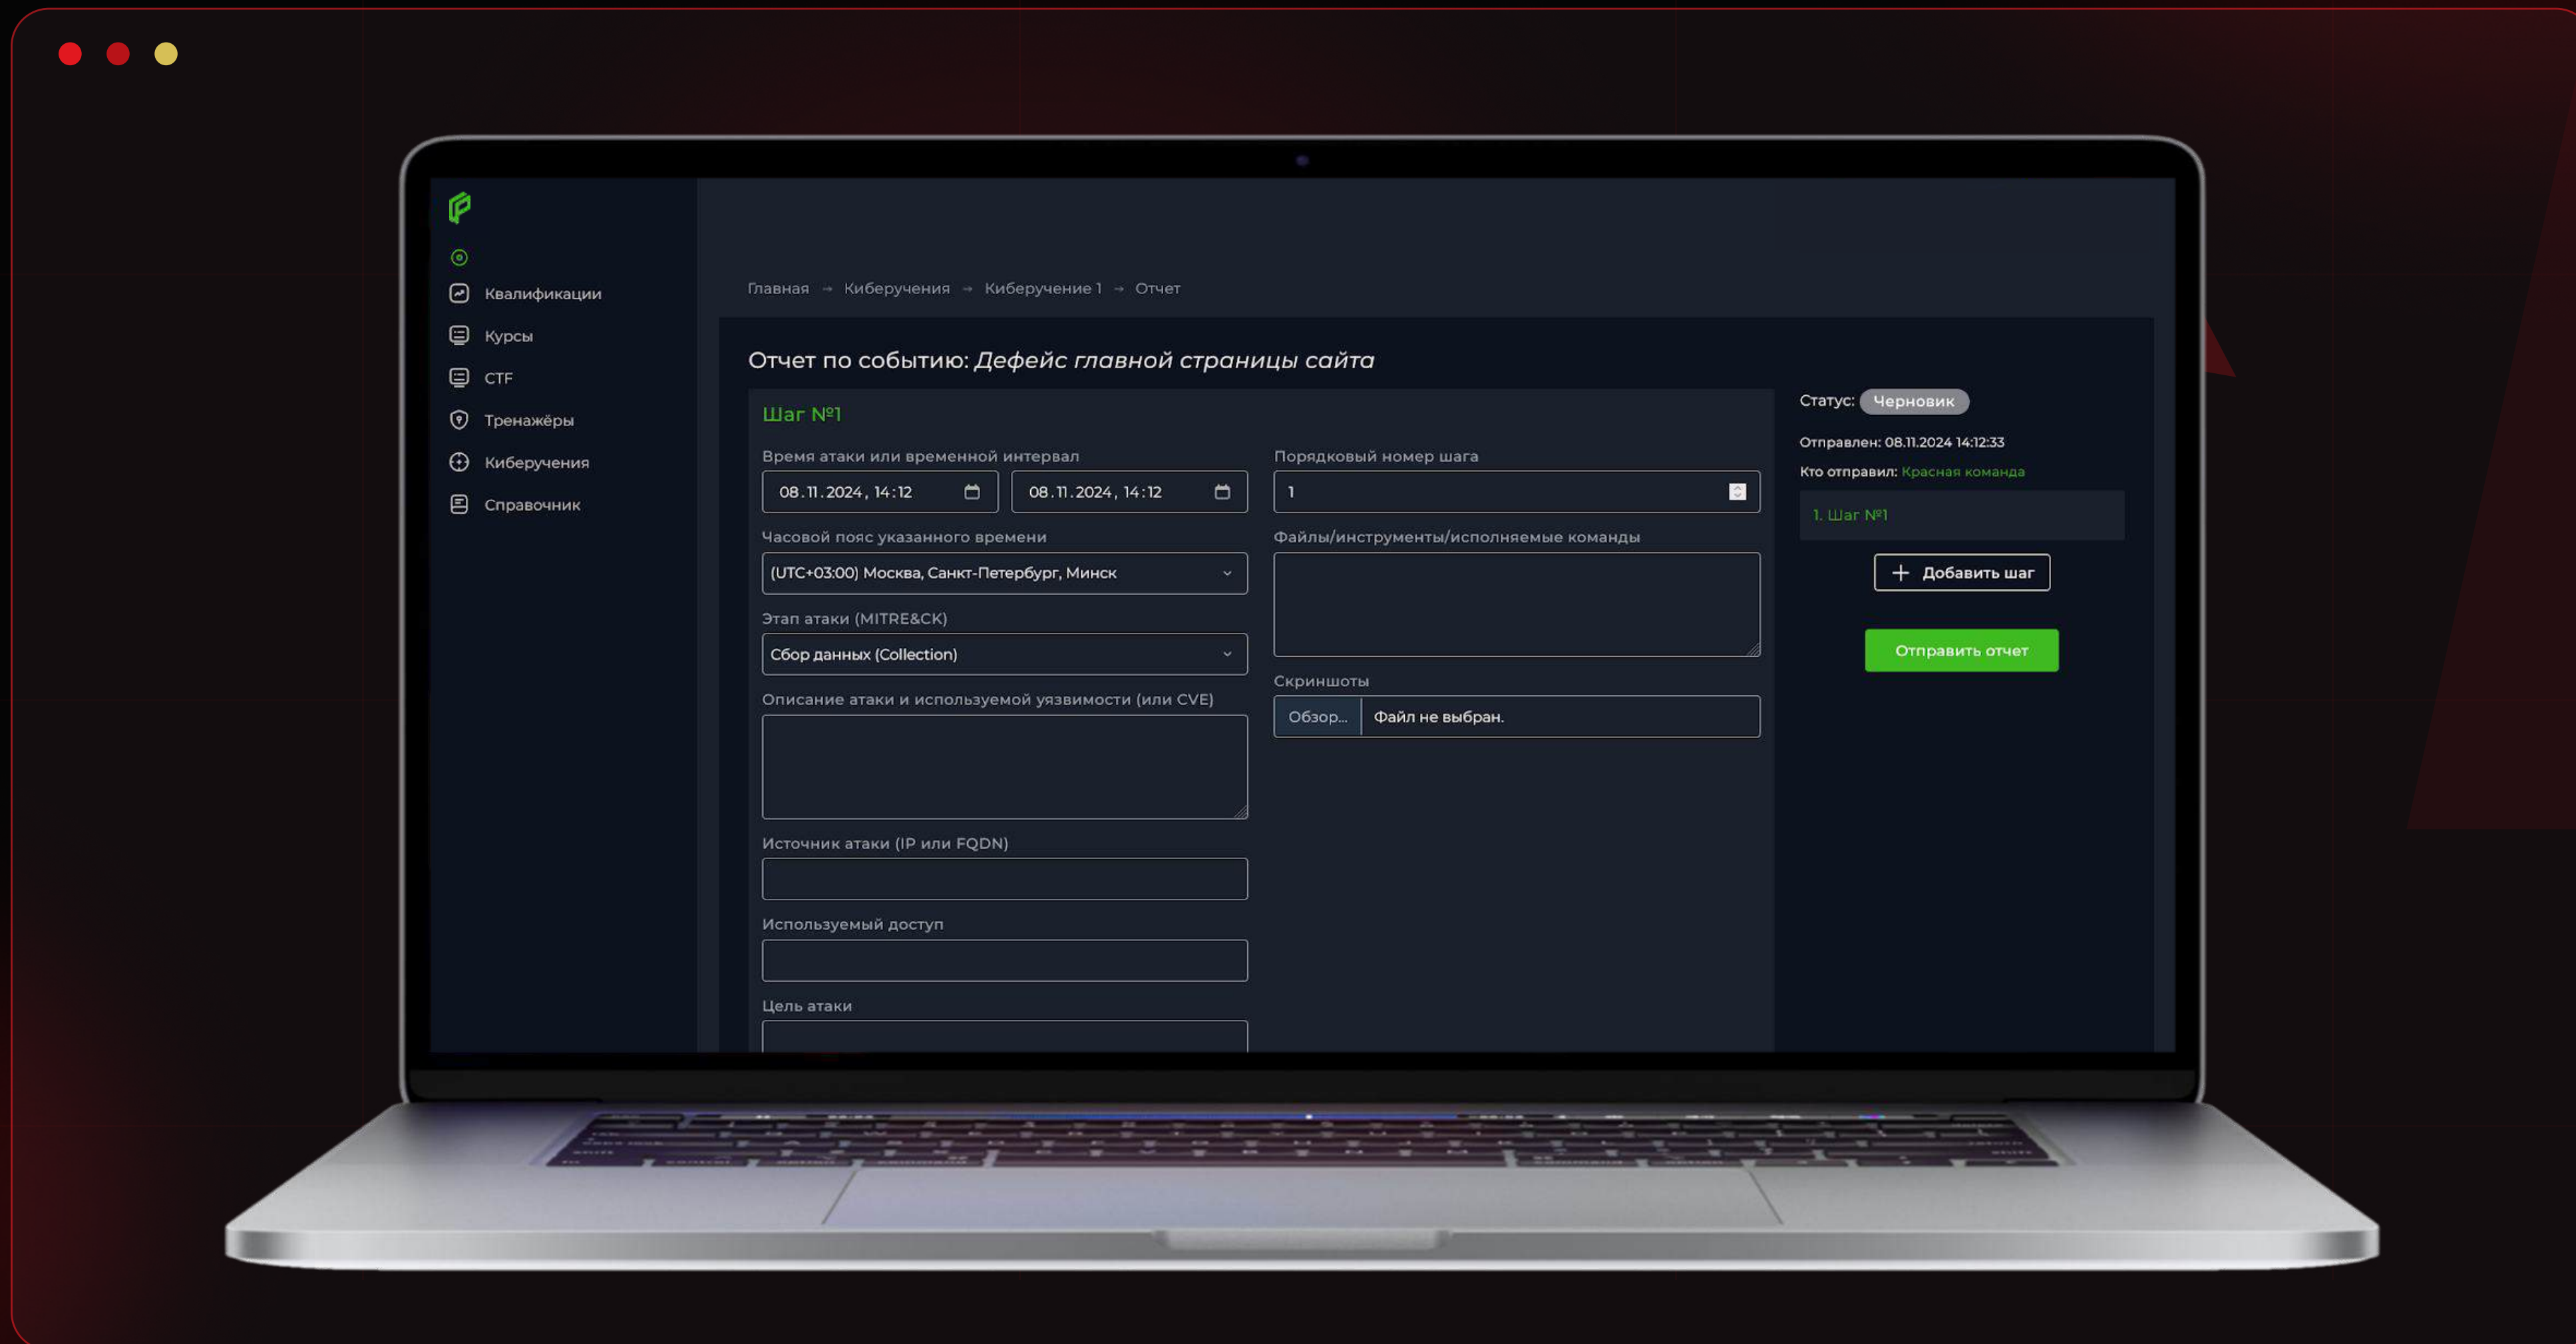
Квалификации
Курсы
CTF
Тренажёры
Киберучения
Справочник

Главная → Киберучения → Киберучение 1 → Отчет

Отчет по событию: *Дефейс главной страницы сайта*

Шаг №1

Время атаки или временной интервал
08.11.2024, 14:12
08.11.2024, 14:12

Порядковый номер шага
1

Часовой пояс указанного времени
(UTC+03:00) Москва, Санкт-Петербург, Минск

Файлы/инструменты/исполняемые команды

Этап атаки (MITRE&CK)
Сбор данных (Collection)

Скриншоты
Обзор... Файл не выбран.

Описание атаки и используемой уязвимости (или CVE)

Источник атаки (IP или FQDN)

Используемый доступ

Цель атаки

Статус: Черновик
Отправлен: 08.11.2024 14:12:33
Кто отправил: Красная команда
1. Шаг №1
+ Добавить шаг
Отправить отчет